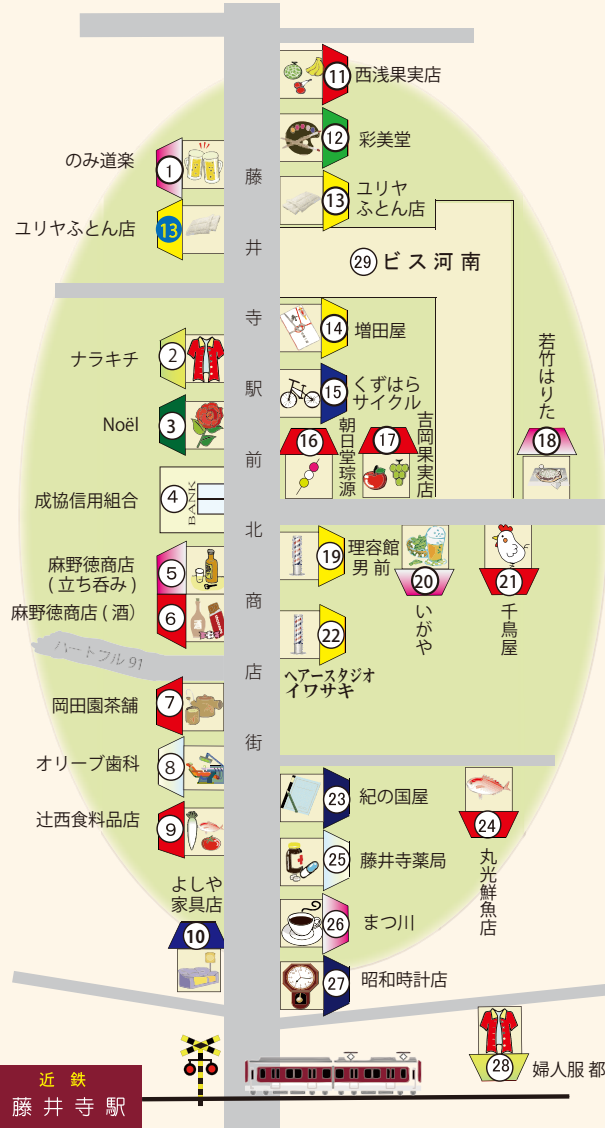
11 西浅果実店
1 のみ道楽
12 彩美堂
藤
井
寺
駅
前
北
商
店
街
13 ユリヤふとん店
13 ユリヤ ふとん店
29 ビス河南
14 増田屋
2 ナラキチ
15 くずはら サイクル
若竹はりた
3 Noël
16 朝日堂琮源
17 吉岡果実店
18
4 成協信用組合
BANK
19 理容館 男前
20 いがや
21 千鳥屋
5 麻野徳商店（立ち呑み）
6 麻野徳商店（酒）
ハートフル 91
22 ヘアースタジオ イワサキ
7 岡田園茶舗
8 オリーブ歯科
23 紀の国屋
9 辻西食料品店
24 丸光鮮魚店
25 藤井寺薬局
よしや 家具店
10
26 まつ川
27 昭和時計店
28 婦人服 都
近鉄
藤井寺駅